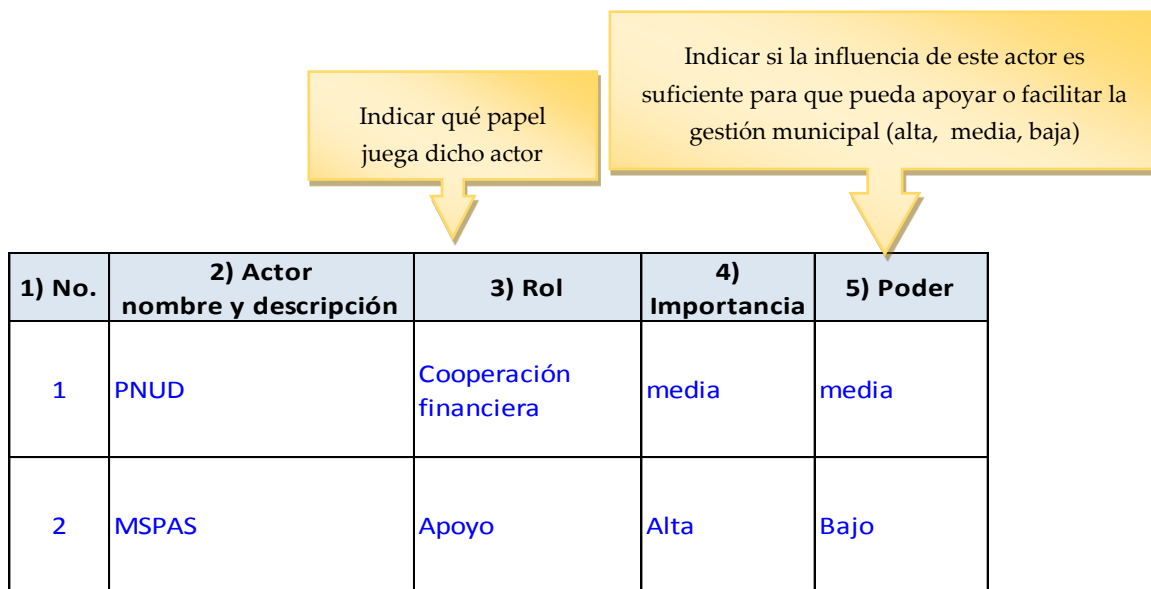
Indicar si la influencia de este actor es suficiente para que pueda apoyar o facilitar la gestión municipal (alta, media, baja)

Indicar qué papel juega dicho actor

| 1) No. | 2) Actor nombre y descripción | 3) Rol | 4) Importancia | 5) Poder |
|---|---|---|---|---|
| 1 | PNUD | Cooperación financiera | media | media |
| 2 | MSPAS | Apoyo | Alta | Bajo |